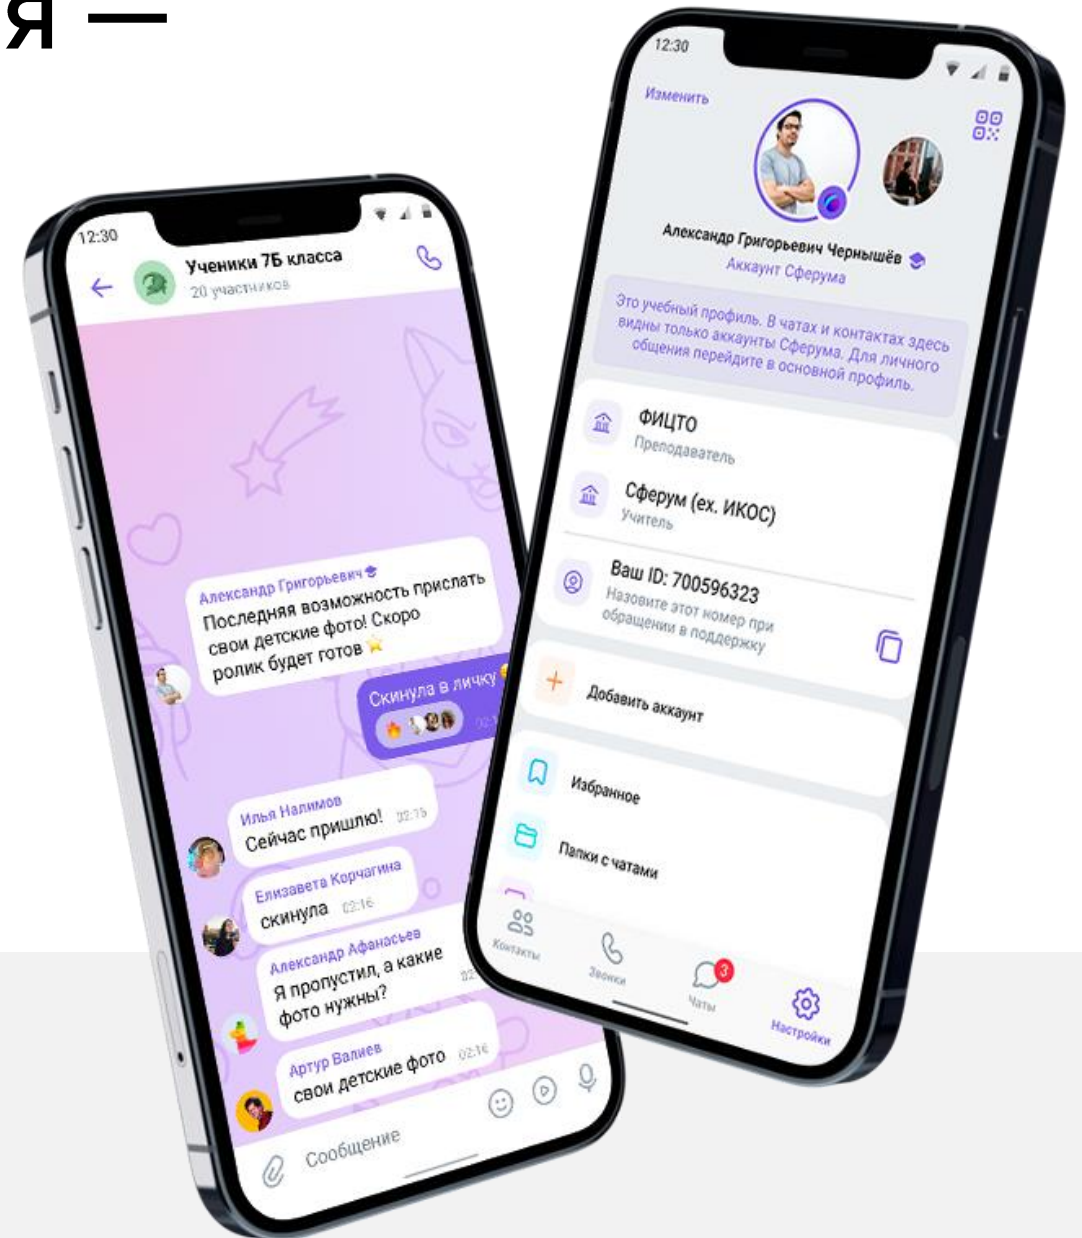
я —

12:30

Ученики 7Б класса
20 участников

Александр Григорьевич
Последняя возможность прислать свои детские фото! Скоро ролик будет готов

Скинула в личку

Илья Налимов
Сейчас пришлю! 02:15

Елизавета Корчагина
скинула 02:16

Александр Афанасьев
Я пропустил, а какие фото нужны?

Артур Валиев
свои детские фото 02:16

Сообщение

12:30

Изменить

Александр Григорьевич Чернышёв
Аккаунт Сферума

Это учебный профиль. В чатах и контактах здесь видны только аккаунты Сферума. Для личного общения перейдите в основной профиль.

ФИЦТО
Преподаватель

Сферум (ех. ИКОС)
Учитель

Ваш ID: 700596323
Назовите этот номер при обращении в поддержку

Добавить аккаунт

Избранное

Папки с чатами

Контакты

Звонки

3
Чаты

Настройки